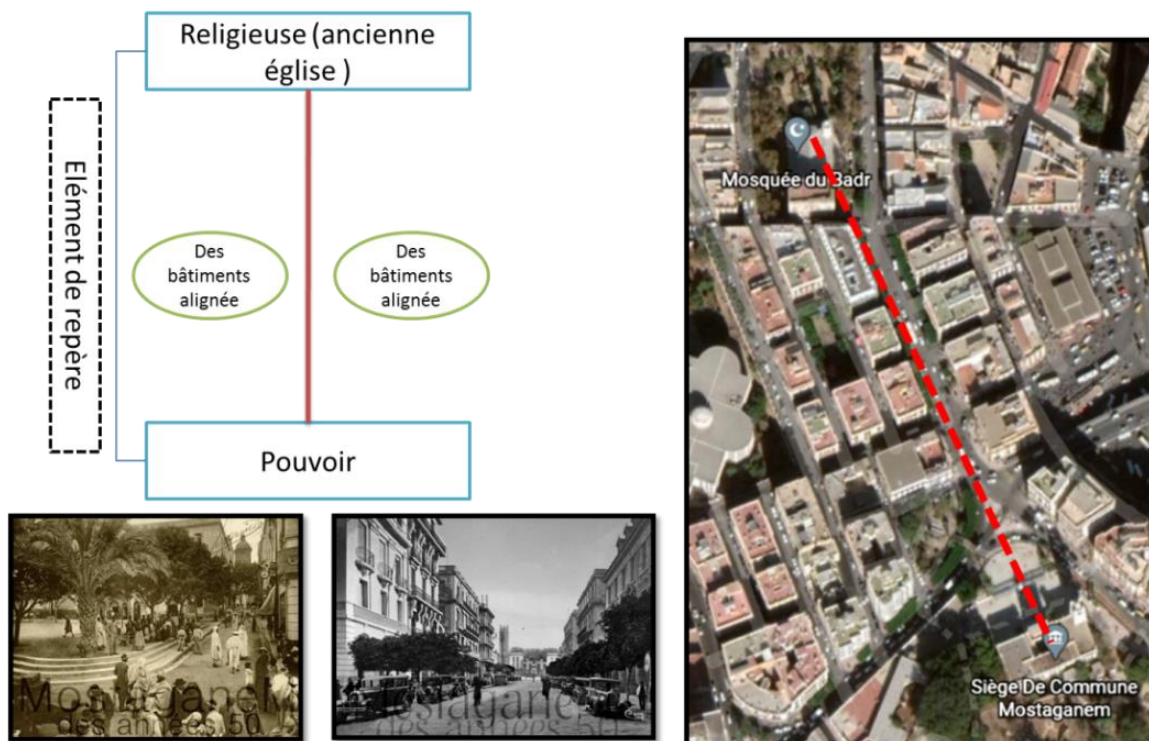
Religieuse (ancienne église )

Elément de repère

Des bâtiments alignée

Des bâtiments alignée

Pouvoir

Mosquée du Badr

Siège De Commune Mostaganem

Mostaganem des années 50

Mostaganem des années 50